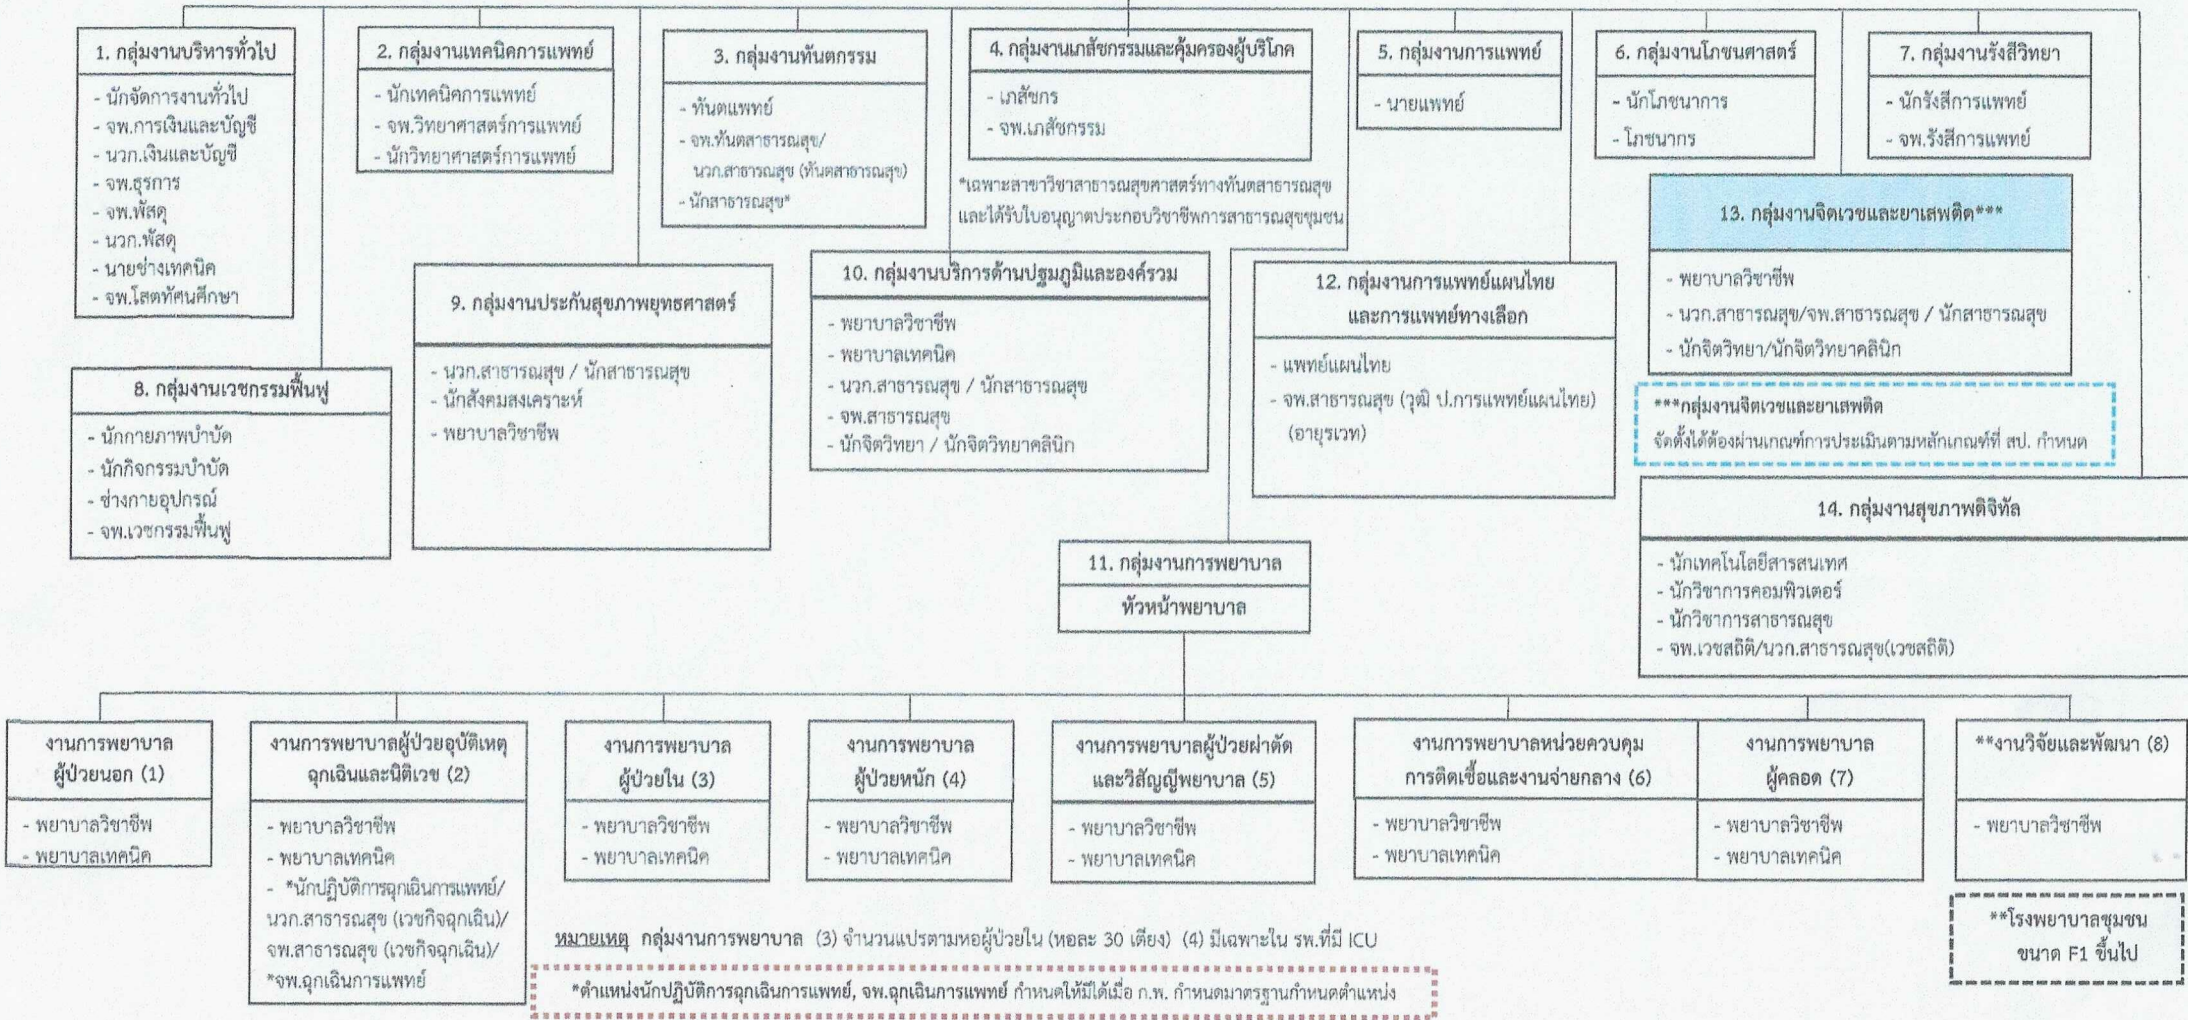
1. กลุ่มงานบริหารทั่วไป
- นักจัดการงานทั่วไป
- จพ.การเงินและบัญชี
- นวก.เงินและบัญชี
- จพ.ธุรการ
- จพ.พัสดุ
- นวก.พัสดุ
- นายช่างเทคนิค
- จพ.โสตทัศนศึกษา

2. กลุ่มงานเทคนิคการแพทย์
- นักเทคนิคการแพทย์
- จพ.วิทยาศาสตร์การแพทย์
- นักวิทยาศาสตร์การแพทย์

3. กลุ่มงานทันตกรรม
- ทันตแพทย์
- จพ.ทันตสาธารณสุข/ นวก.สาธารณสุข (ทันตสาธารณสุข)
- นักสาธารณสุข*

4. กลุ่มงานเภสัชกรรมและคุ้มครองผู้บริโภค
- เภสัชกร
- จพ.เภสัชกรรม

*เฉพาะสาขาวิชาสาธารณสุขศาสตร์ทางทันตสาธารณสุข และได้รับใบอนุญาตประกอบวิชาชีพการสาธารณสุขชุมชน

5. กลุ่มงานการแพทย์
- นายแพทย์

6. กลุ่มงานโภชนศาสตร์
- นักโภชนาการ
- โภชนากร

7. กลุ่มงานรังสีวิทยา
- นักรังสีการแพทย์
- จพ.รังสีการแพทย์

13. กลุ่มงานจิตเวชและยาเสพติด***
- พยาบาลวิชาชีพ
- นวก.สาธารณสุข/จพ.สาธารณสุข / นักสาธารณสุข
- นักจิตวิทยา/นักจิตวิทยาคลินิก

***กลุ่มงานจิตเวชและยาเสพติด
จัดตั้งได้ต้องผ่านเกณฑ์การประเมินตามหลักเกณฑ์ที่ สป. กำหนด

8. กลุ่มงานเวชกรรมฟื้นฟู
- นักกายภาพบำบัด
- นักกิจกรรมบำบัด
- ช่างกายอุปกรณ์
- จพ.เวชกรรมฟื้นฟู

9. กลุ่มงานประกันสุขภาพยุทธศาสตร์
- นวก.สาธารณสุข / นักสาธารณสุข
- นักสังคมสงเคราะห์
- พยาบาลวิชาชีพ

10. กลุ่มงานบริการด้านปฐมภูมิและองค์รวม
- พยาบาลวิชาชีพ
- พยาบาลเทคนิค
- นวก.สาธารณสุข / นักสาธารณสุข
- จพ.สาธารณสุข
- นักจิตวิทยา / นักจิตวิทยาคลินิก

12. กลุ่มงานการแพทย์แผนไทยและการแพทย์ทางเลือก
- แพทย์แผนไทย
- จพ.สาธารณสุข (วุฒิ ป.การแพทย์แผนไทย) (อายุรเวท)

14. กลุ่มงานสุขภาพดิจิทัล
- นักเทคโนโลยีสารสนเทศ
- นักวิชาการคอมพิวเตอร์
- นักวิชาการสาธารณสุข
- จพ.เวชสถิติ/นวก.สาธารณสุข(เวชสถิติ)

11. กลุ่มงานการพยาบาล
หัวหน้าพยาบาล

งานการพยาบาลผู้ป่วยนอก (1)
- พยาบาลวิชาชีพ
- พยาบาลเทคนิค

งานการพยาบาลผู้ป่วยอุบัติเหตุฉุกเฉินและนิติเวช (2)
- พยาบาลวิชาชีพ
- พยาบาลเทคนิค
- *นักปฏิบัติการฉุกเฉินการแพทย์/นวก.สาธารณสุข (เวชกิจฉุกเฉิน)/จพ.สาธารณสุข (เวชกิจฉุกเฉิน)/*จพ.ฉุกเฉินการแพทย์

งานการพยาบาลผู้ป่วยใน (3)
- พยาบาลวิชาชีพ
- พยาบาลเทคนิค

งานการพยาบาลผู้ป่วยหนัก (4)
- พยาบาลวิชาชีพ
- พยาบาลเทคนิค

งานการพยาบาลผู้ป่วยผ่าตัดและวิสัญญีพยาบาล (5)
- พยาบาลวิชาชีพ
- พยาบาลเทคนิค

งานการพยาบาลหน่วยควบคุมการติดเชื้อและงานจ่ายกลาง (6)
- พยาบาลวิชาชีพ
- พยาบาลเทคนิค

งานการพยาบาลผู้คลอด (7)
- พยาบาลวิชาชีพ
- พยาบาลเทคนิค

**งานวิจัยและพัฒนา (8)
- พยาบาลวิชาชีพ

**โรงพยาบาลชุมชน ขนาด F1 ขึ้นไป

หมายเหตุ กลุ่มงานการพยาบาล (3) จำนวนแปรตามหอผู้ป่วยใน (หอละ 30 เตียง) (4) มีเฉพาะใน รพ.ที่มี ICU

*ตำแหน่งนักปฏิบัติการฉุกเฉินการแพทย์, จพ.ฉุกเฉินการแพทย์ กำหนดให้มีได้เมื่อ ก.พ. กำหนดมาตรฐานกำหนดตำแหน่ง